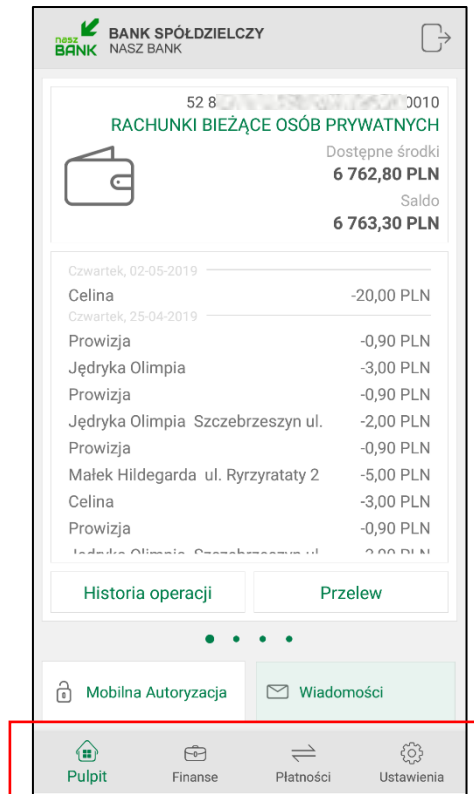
nasz BANK BANK SPÓŁDZIELCZY NASZ BANK

52 8 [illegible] 0010
RACHUNKI BIEŻĄCE OSÓB PRYWATNYCH
Dostępne środki
6 762,80 PLN
Saldo
6 763,30 PLN

Czwartek, 02-05-2019
Celina -20,00 PLN
Czwartek, 25-04-2019
Prowizja -0,90 PLN
Jędryka Olimpia -3,00 PLN
Prowizja -0,90 PLN
Jędryka Olimpia Szczebrzeszyn ul. -2,00 PLN
Prowizja -0,90 PLN
Małek Hildegarda ul. Ryrzyratаty 2 -5,00 PLN
Celina -3,00 PLN
Prowizja -0,90 PLN
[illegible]

Historia operacji
Przelew

Mobilna Autoryzacja
Wiadomości

Pulpit
Finanse
Płatności
Ustawienia